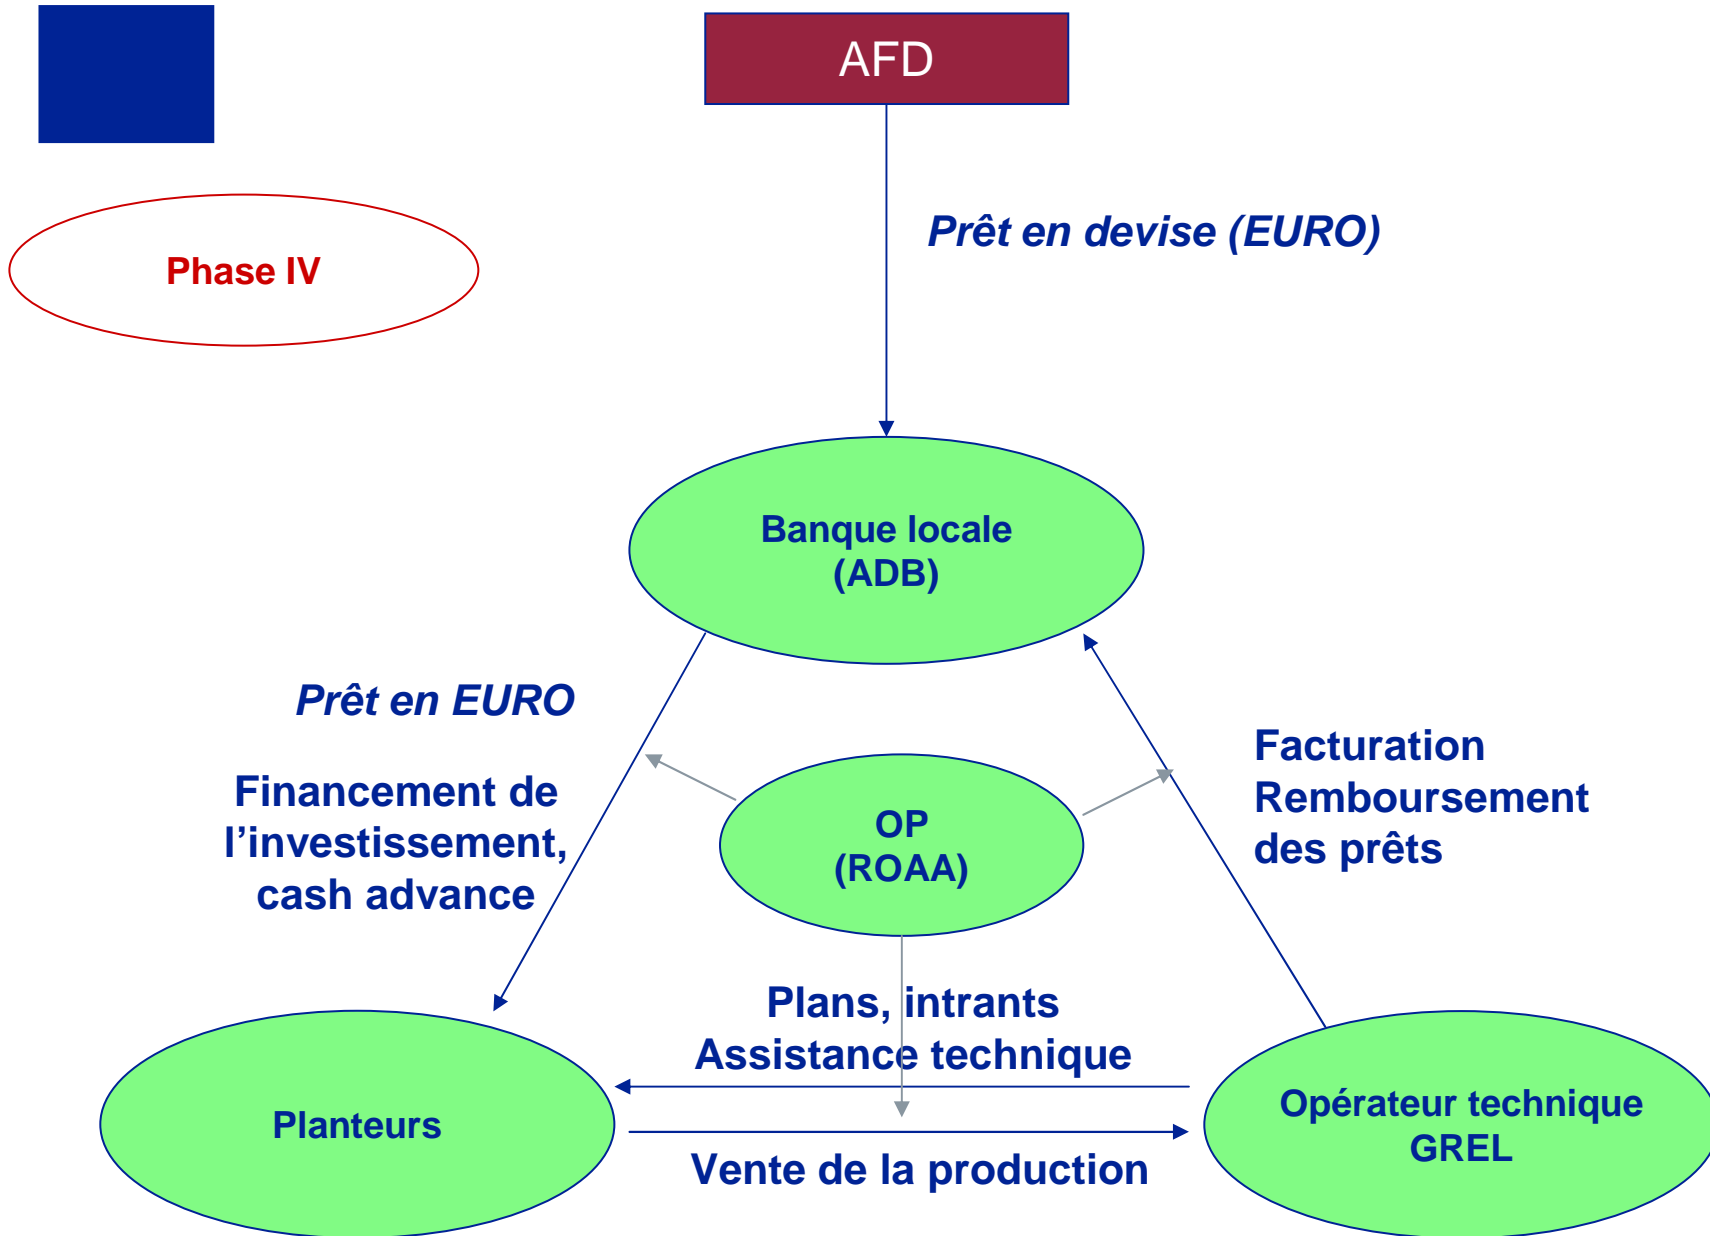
AFD

Phase IV

Prêt en devise (EURO)

Banque locale
(ADB)

Prêt en EURO

Financement de l'investissement, cash advance

OP
(ROAA)

Facturation
Remboursement des prêts

Plans, intrants
Assistance technique

Planteurs

Opérateur technique
GREL

Vente de la production